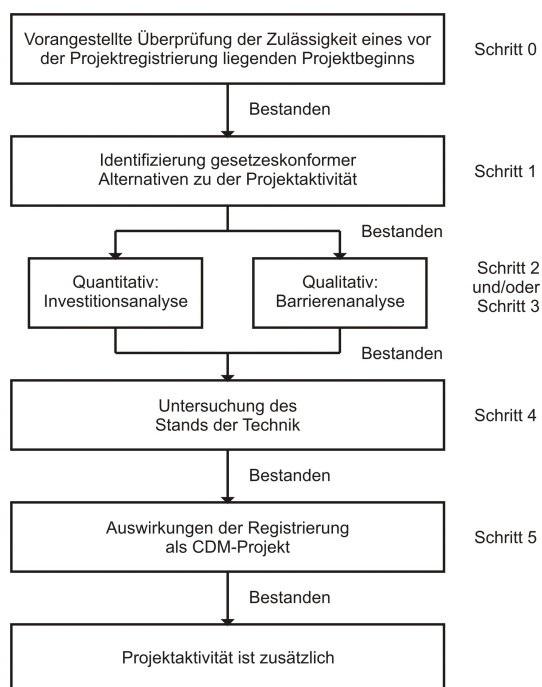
Vorangestellte Überprüfung der Zulässigkeit eines vor der Projektregistrierung liegenden Projektbeginns

Schritt 0

Bestanden

Identifizierung gesetzeskonformer Alternativen zu der Projektaktivität

Schritt 1

Bestanden

Quantitativ: Investitionsanalyse

Qualitativ: Barrierenanalyse

Schritt 2 und/oder Schritt 3

Bestanden

Untersuchung des Stands der Technik

Schritt 4

Bestanden

Auswirkungen der Registrierung als CDM-Projekt

Schritt 5

Bestanden

Projektaktivität ist zusätzlich